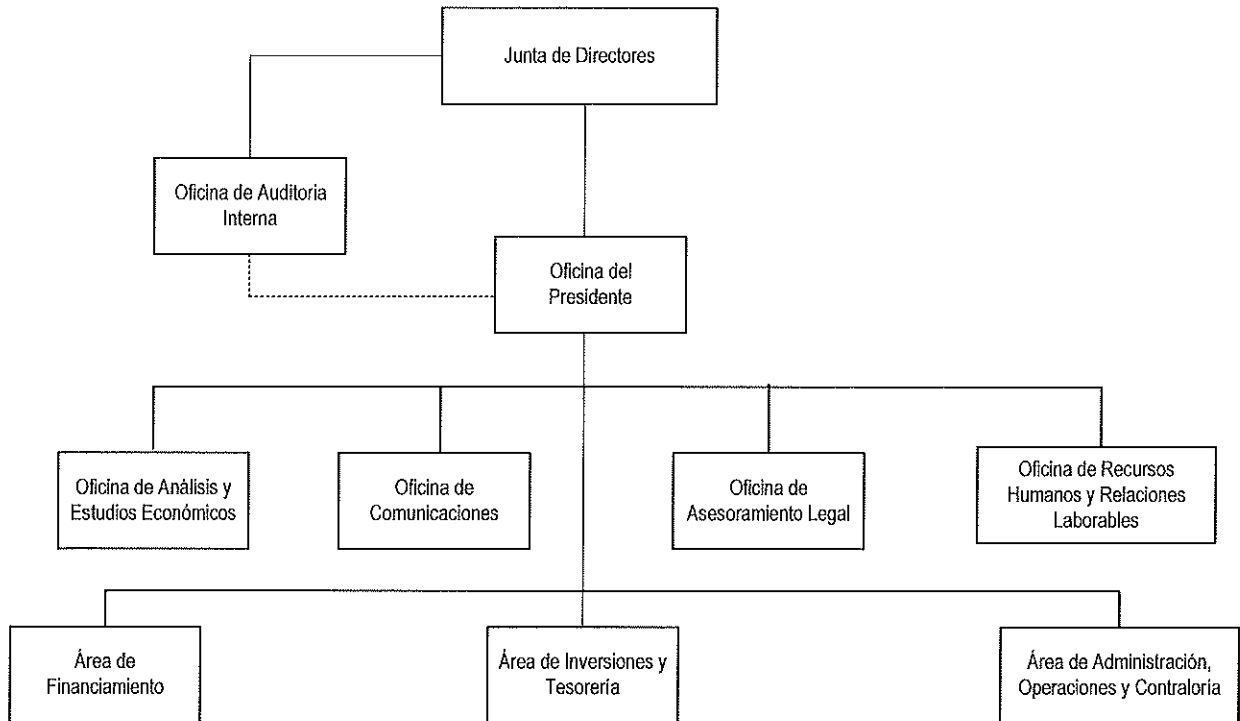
Junta de Directores

Oficina de Auditoria Interna

Oficina del Presidente

Oficina de Análisis y Estudios Económicos

Oficina de Comunicaciones

Oficina de Asesoramiento Legal

Oficina de Recursos Humanos y Relaciones Laborables

Área de Financiamiento

Área de Inversiones y Tesorería

Área de Administración, Operaciones y Contraloría